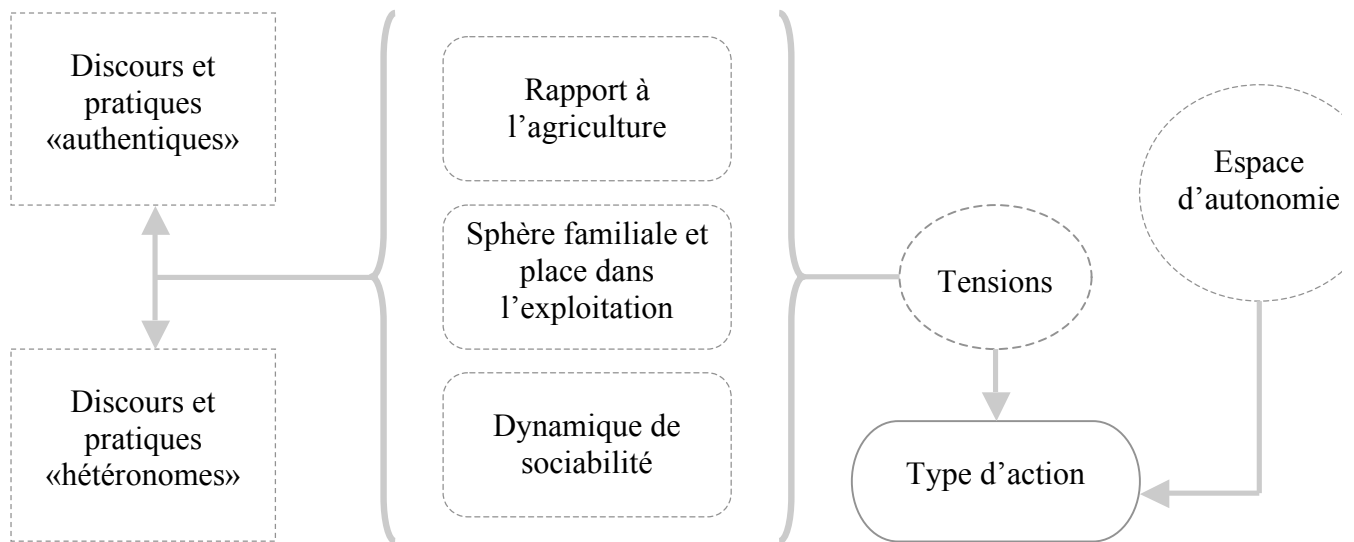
Discours et pratiques «authentiques»

Discours et pratiques «hétéronomes»

Rapport à l'agriculture

Sphère familiale et place dans l'exploitation

Dynamique de sociabilité

Tensions

Espace d'autonomie

Type d'action